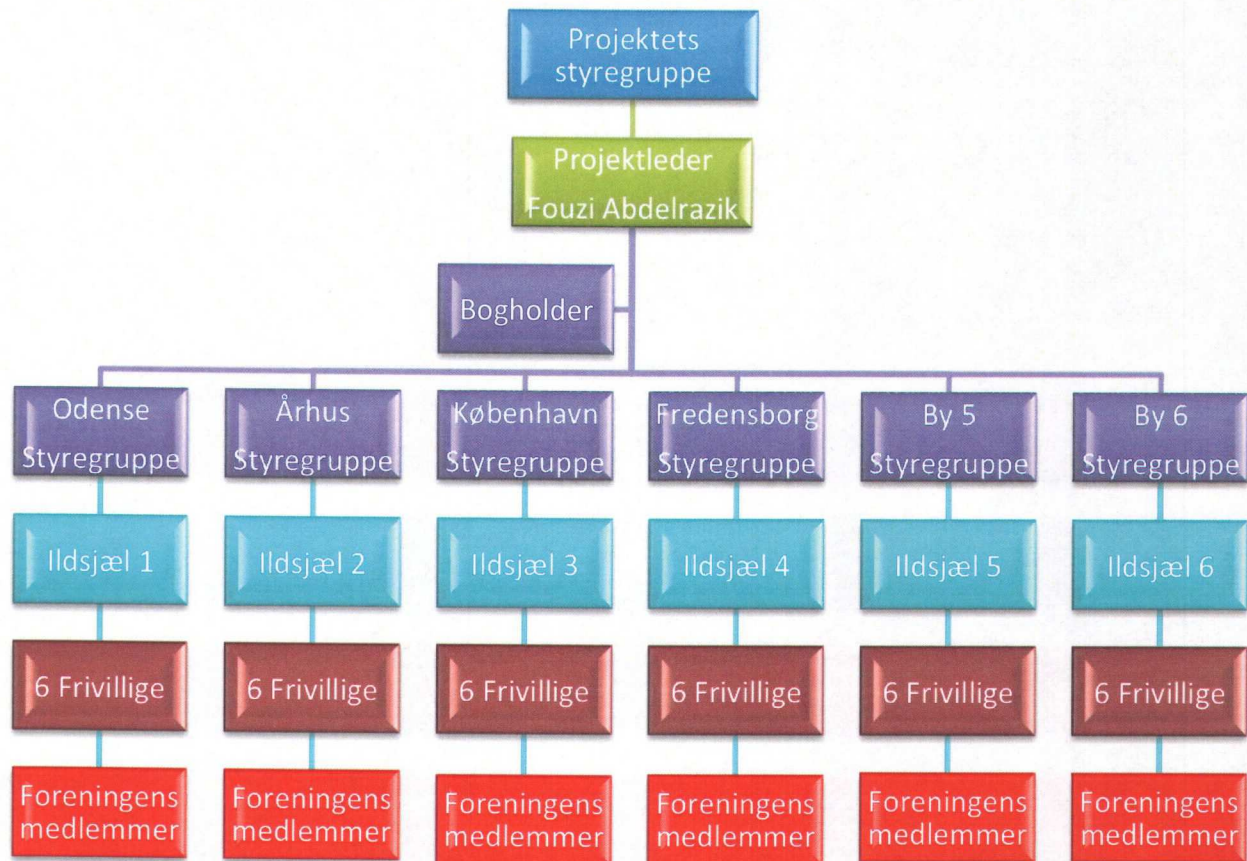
Projektets styregruppe

Projektleder Fouzi Abdelrazik

Bogholder

Odense Styregruppe

Ildsjæl 1

6 Frivillige

Foreningens medlemmer

Århus Styregruppe

Ildsjæl 2

6 Frivillige

Foreningens medlemmer

København Styregruppe

Ildsjæl 3

6 Frivillige

Foreningens medlemmer

Fredensborg Styregruppe

Ildsjæl 4

6 Frivillige

Foreningens medlemmer

By 5 Styregruppe

Ildsjæl 5

6 Frivillige

Foreningens medlemmer

By 6 Styregruppe

Ildsjæl 6

6 Frivillige

Foreningens medlemmer